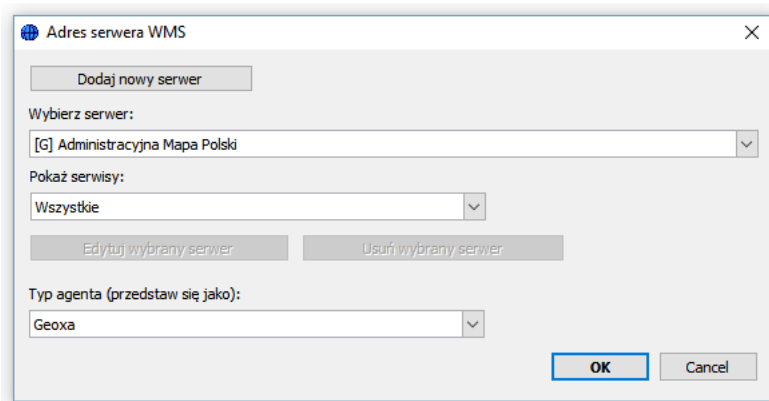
Adres serwera WMS

×

Dodaj nowy serwer

Wybierz serwer:

[G] Administracyjna Mapa Polski

Pokaż serwisy:

Wszystkie

Edytuj wybrany serwer

Usuń wybrany serwer

Typ agenta (przedstaw się jako):

Geoxa

OK

Cancel